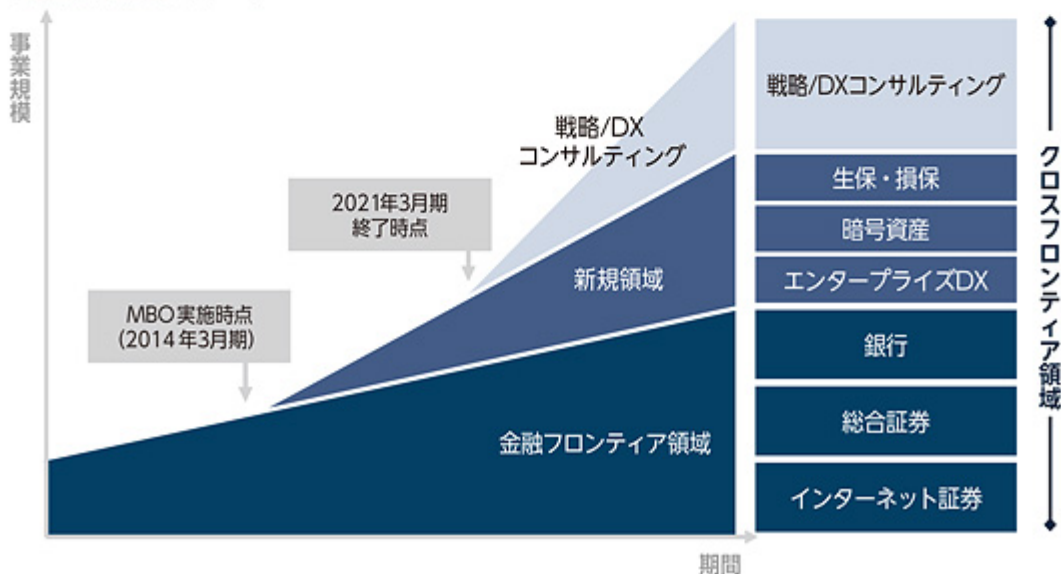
事業規模

戦略/DX
コンサルティング

2021年3月期
終了時点

新規領域

MBO 実施時点
(2014 年3月期)

金融フロンティア領域

戦略/DXコンサルティング

生保・損保

暗号資産

エンタープライズDX

銀行

総合証券

インターネット証券

クロスフロンティア領域

期間